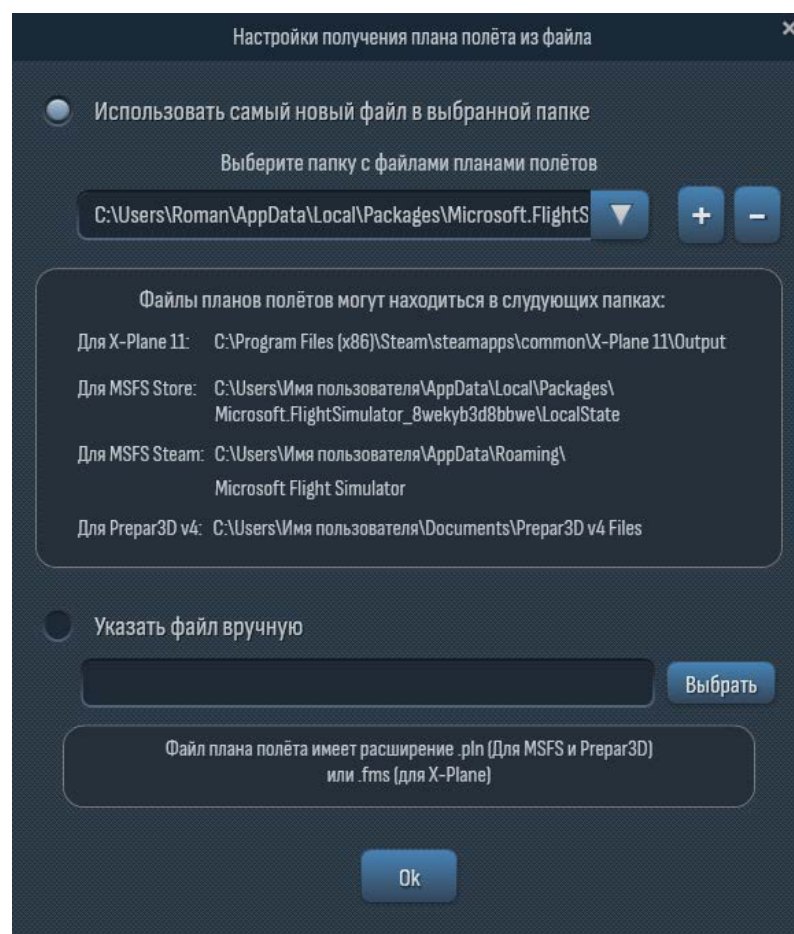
Настройки получения плана полёта из файла

×

Использовать самый новый файл в выбранной папке

Выберите папку с файлами планами полётов

C:\Users\Roman\AppData\Local\Packages\Microsoft.FlightS

+

–

Файлы планов полётов могут находиться в слудующих папках:

Для X-Plane 11: C:\Program Files (x86)\Steam\steamapps\common\X-Plane 11\Output

Для MSFS Store: C:\Users\Имя пользователя\AppData\Local\Packages\Microsoft.FlightSimulator_8wekyb3d8bbwe\LocalState

Для MSFS Steam: C:\Users\Имя пользователя\AppData\Roaming\Microsoft Flight Simulator

Для Prepar3D v4: C:\Users\Имя пользователя\Documents\Prepar3D v4 Files

Указать файл вручную

Выбрать

Файл плана полёта имеет расширение .pln (Для MSFS и Prepar3D) или .fms (для X-Plane)

Ok